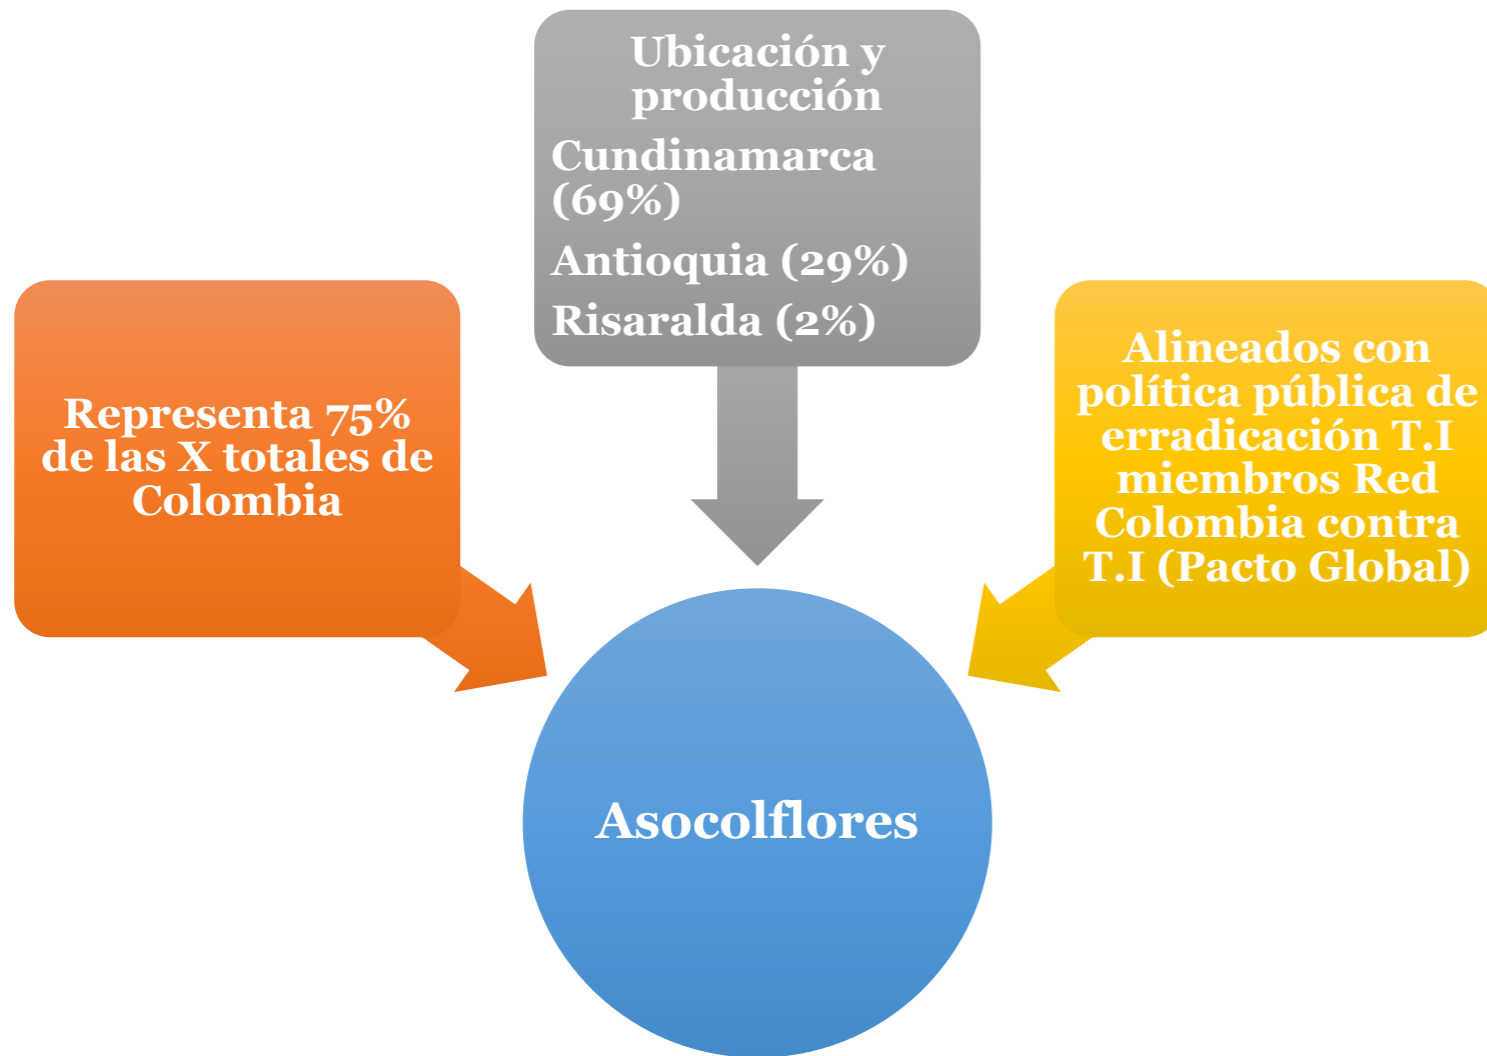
Ubicación y producción

Cundinamarca (69%)

Antioquia (29%)

Risaralda (2%)

Representa 75% de las X totales de Colombia

Alineados con política pública de erradicación T.I miembros Red Colombia contra T.I (Pacto Global)

Asocolflores